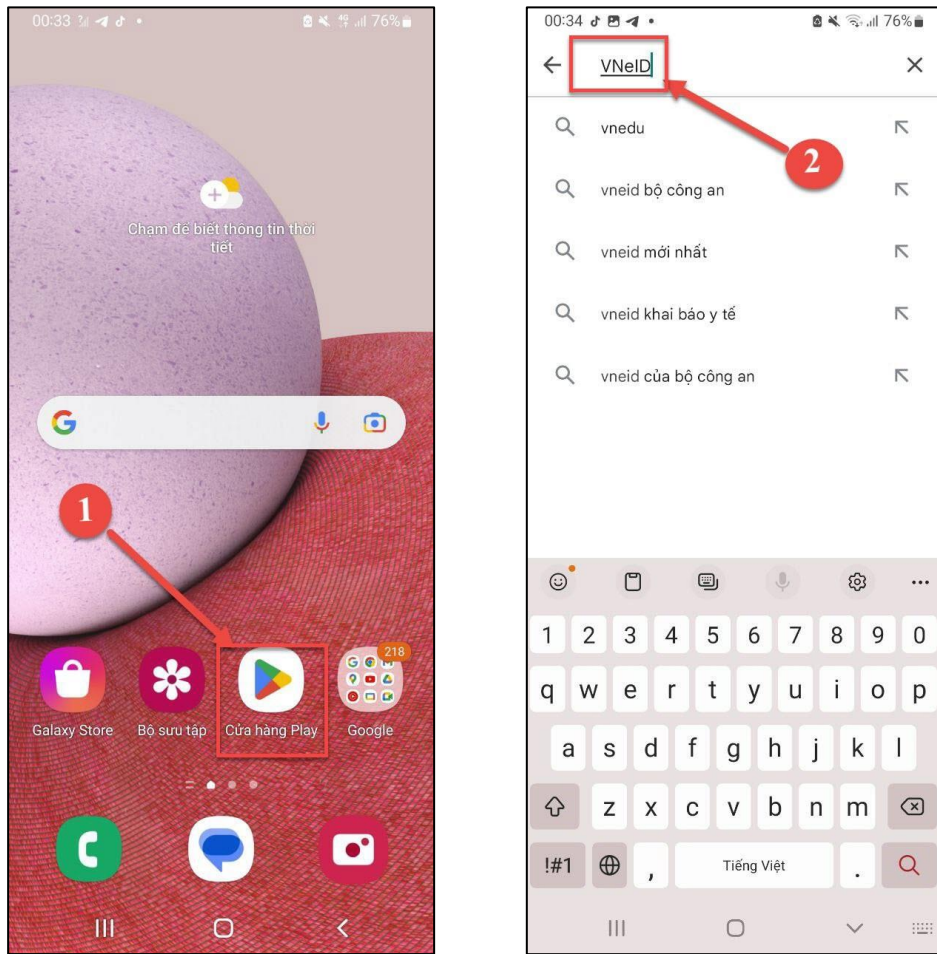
00:33 76%

Chạm để biết thông tin thời tiết

1

218

Galaxy Store
Bộ sưu tập
Cửa hàng Play
Google

00:34 76%

VNeID

2

vnedu
vneid bộ công an
vneid mới nhất
vneid khai báo y tế
vneid của bộ công an

1 2 3 4 5 6 7 8 9 0
q w e r t y u i o p
a s d f g h j k l
z x c v b n m
!#1 , Tiếng Việt .